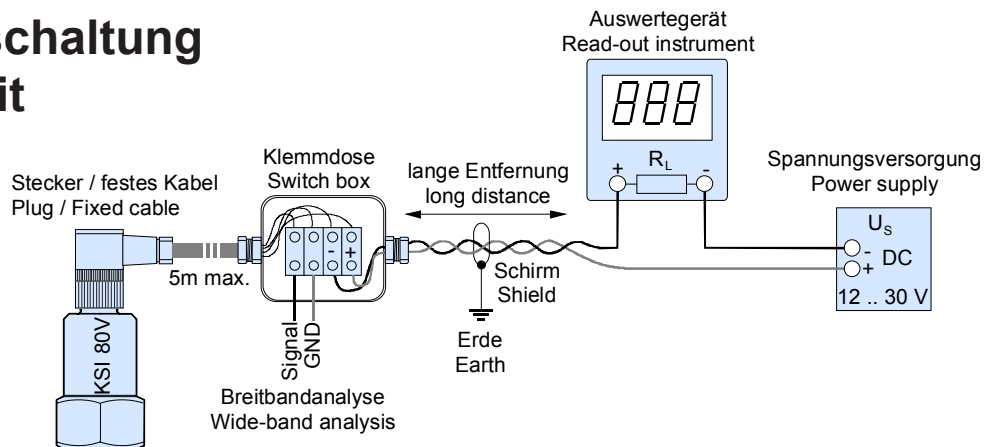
chaltung
it

Auswertegerät
Read-out instrument

888

+ $R_L$ -

Klemmdose
Switch box

lange Entfernung
long distance

Spannungsversorgung
Power supply

Stecker / festes Kabel
Plug / Fixed cable

$U_S$
- DC
+
12 .. 30 V

5m max.

- +

Schirm
Shield

KSI 80V

Signal
GND

Erde
Earth

Breitbandanalyse
Wide-band analysis